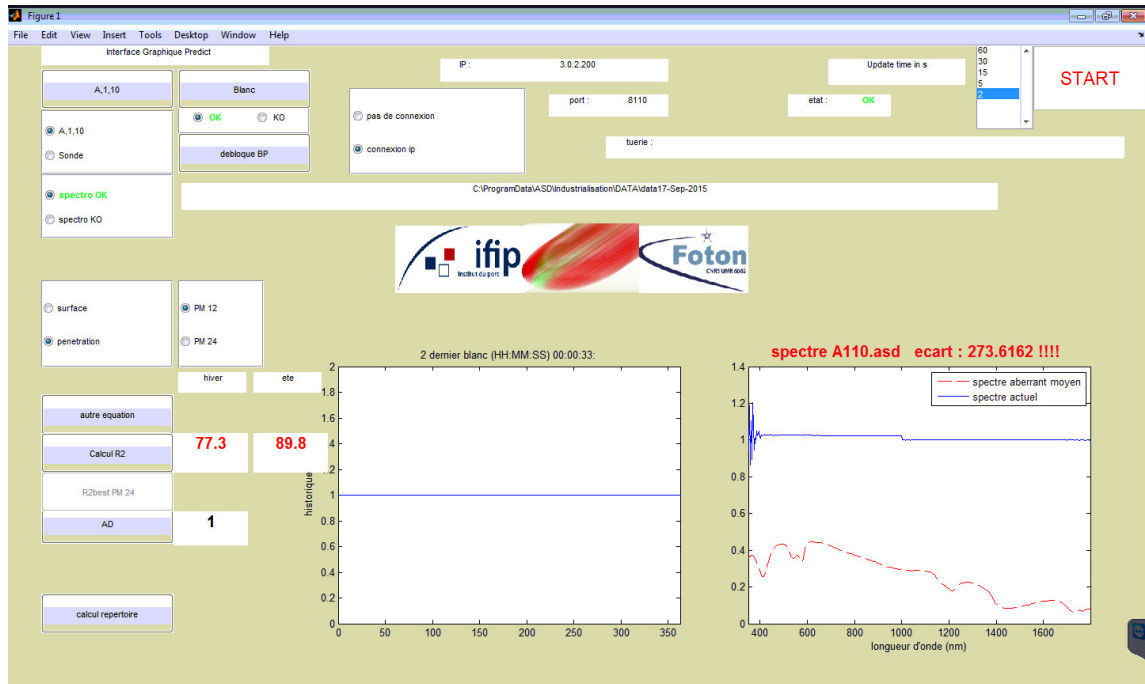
Figure 1

File Edit View Insert Tools Desktop Window Help

Interface Graphique Predict

IP : 3.0.2.200

Update time in s

60
30
15
5
2

START

A,1,10

Blanc

OK KO

port : 8110

etat : OK

A,1,10

Sonde

debloque BP

pas de connexion

connexion ip

tuerie :

spectro OK

spectro KO

C:\ProgramData\ASD\Industrialisation\DATA\data17-Sep-2015

ifip Institut du porc

Foton CNRS UMR 6082

surface

penetration

PM 12

PM 24

hiver ete

autre equation

Calcul R2

77.3 89.8

R2best PM 24

AD

1

calcul repertoire

2 dernier blanc (HH:MM:SS) 00:00:33:

historique

0 0.2 0.4 0.6 0.8 1 1.2 1.4 1.6 1.8 2

0 50 100 150 200 250 300 350

spectre A110.asd ecart : 273.6162 !!!!

spectre aberrant moyen
spectre actuel

0 0.2 0.4 0.6 0.8 1 1.2 1.4

400 600 800 1000 1200 1400 1600

longueur d'onde (nm)